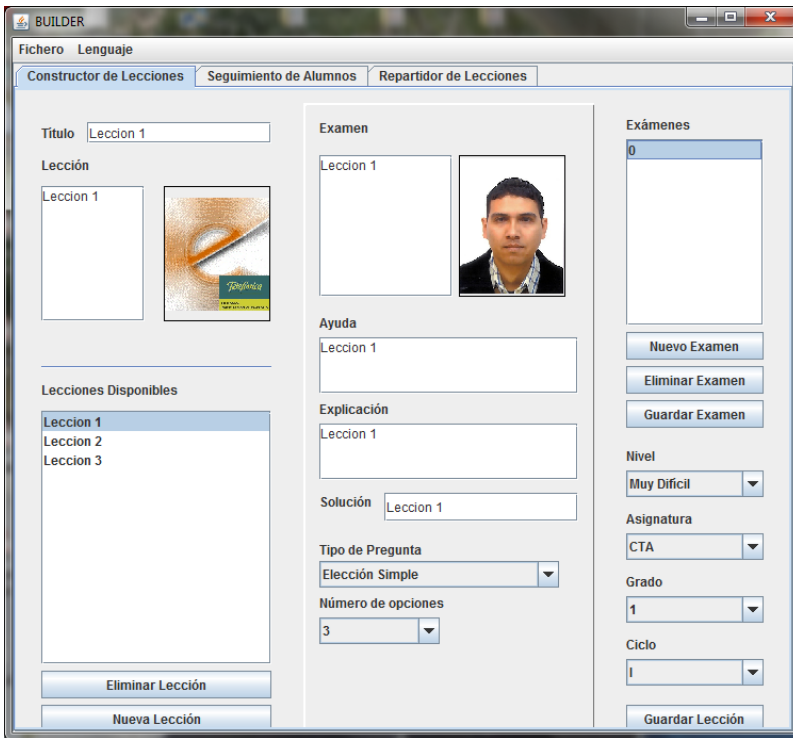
BUILDER

Fichero Lenguaje

Constructor de Lecciones | Seguimiento de Alumnos | Repartidor de Lecciones

Titulo Leccion 1

Lección

Leccion 1

Telefónica

Lecciones Disponibles

Leccion 1
Leccion 2
Leccion 3

Eliminar Lección

Nueva Lección

Examen

Leccion 1

Ayuda

Leccion 1

Explicación

Leccion 1

Solución Leccion 1

Tipo de Pregunta

Elección Simple

Número de opciones

3

Exámenes

0

Nuevo Examen

Eliminar Examen

Guardar Examen

Nivel

Muy Difícil

Asignatura

CTA

Grado

1

Ciclo

I

Guardar Lección